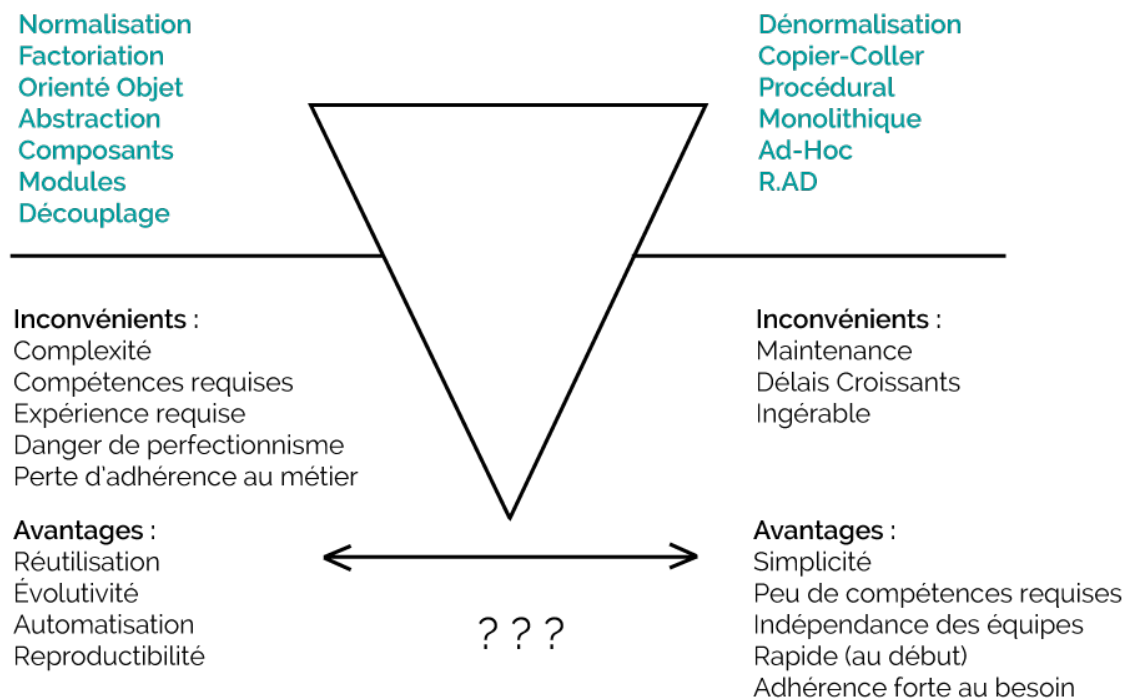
Normalisation
Factoriation
Orienté Objet
Abstraction
Composants
Modules
Découplage

Dénormalisation
Copier-Coller
Procédural
Monolithique
Ad-Hoc
R.AD

Inconvénients :
Complexité
Compétences requises
Expérience requise
Danger de perfectionnisme
Perte d'adhérence au métier

Inconvénients :
Maintenance
Délais Croissants
Ingérable

Avantages :
Réutilisation
Évolutivité
Automatisation
Reproductibilité

? ? ?

Avantages :
Simplicité
Peu de compétences requises
Indépendance des équipes
Rapide (au début)
Adhérence forte au besoin